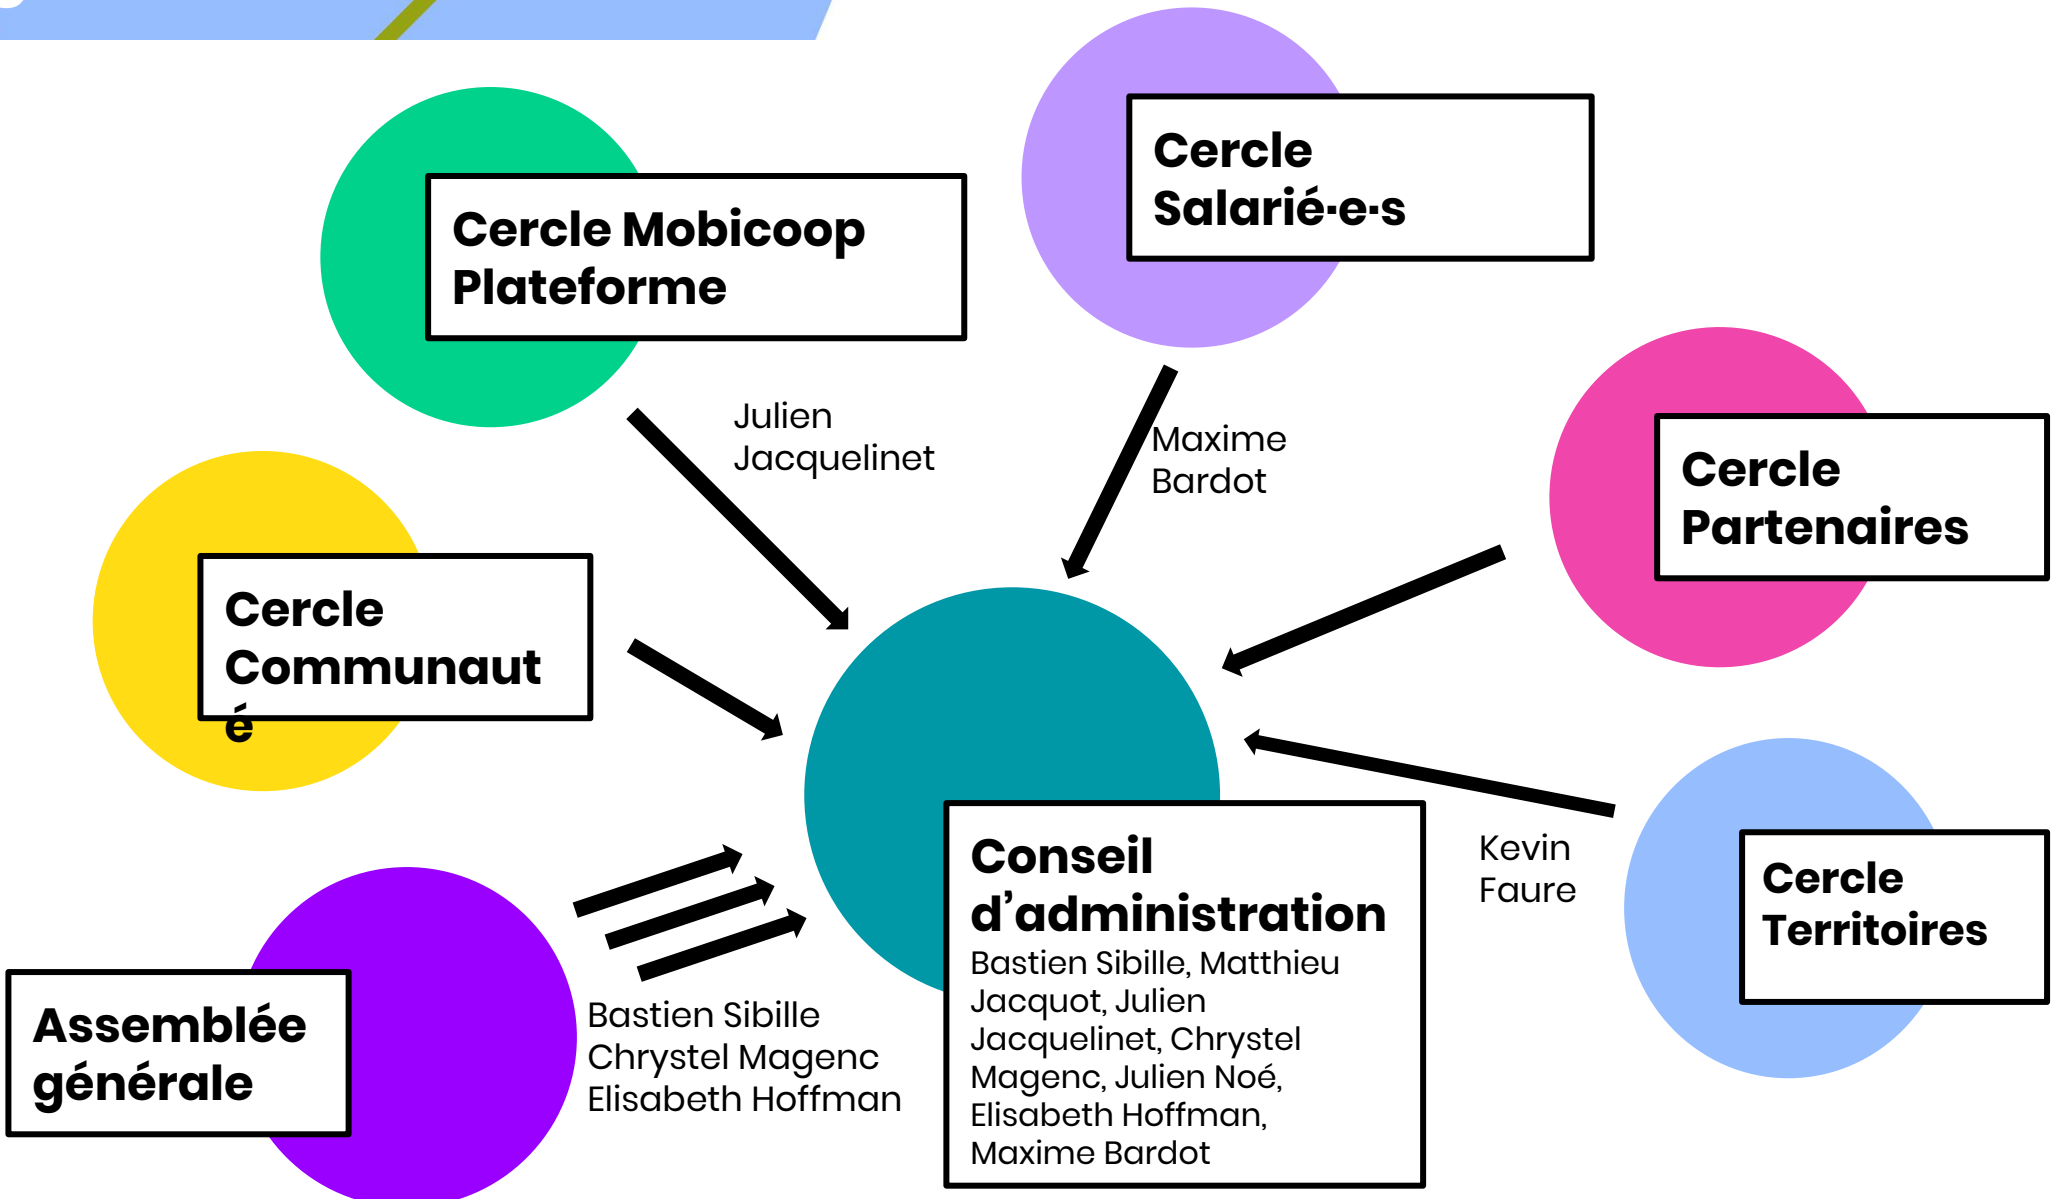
Cercle Mobicoop Plateforme

Cercle Salarié·e·s

Julien Jacquelinet

Maxime Bardot

Cercle Partenaires

Cercle Communaut é

Conseil d'administration
Bastien Sibille, Matthieu Jacquot, Julien Jacquelinet, Chrystel Magenc, Julien Noé, Elisabeth Hoffman, Maxime Bardot

Kevin Faure

Cercle Territoires

Assemblée générale

Bastien Sibille
Chrystel Magenc
Elisabeth Hoffman